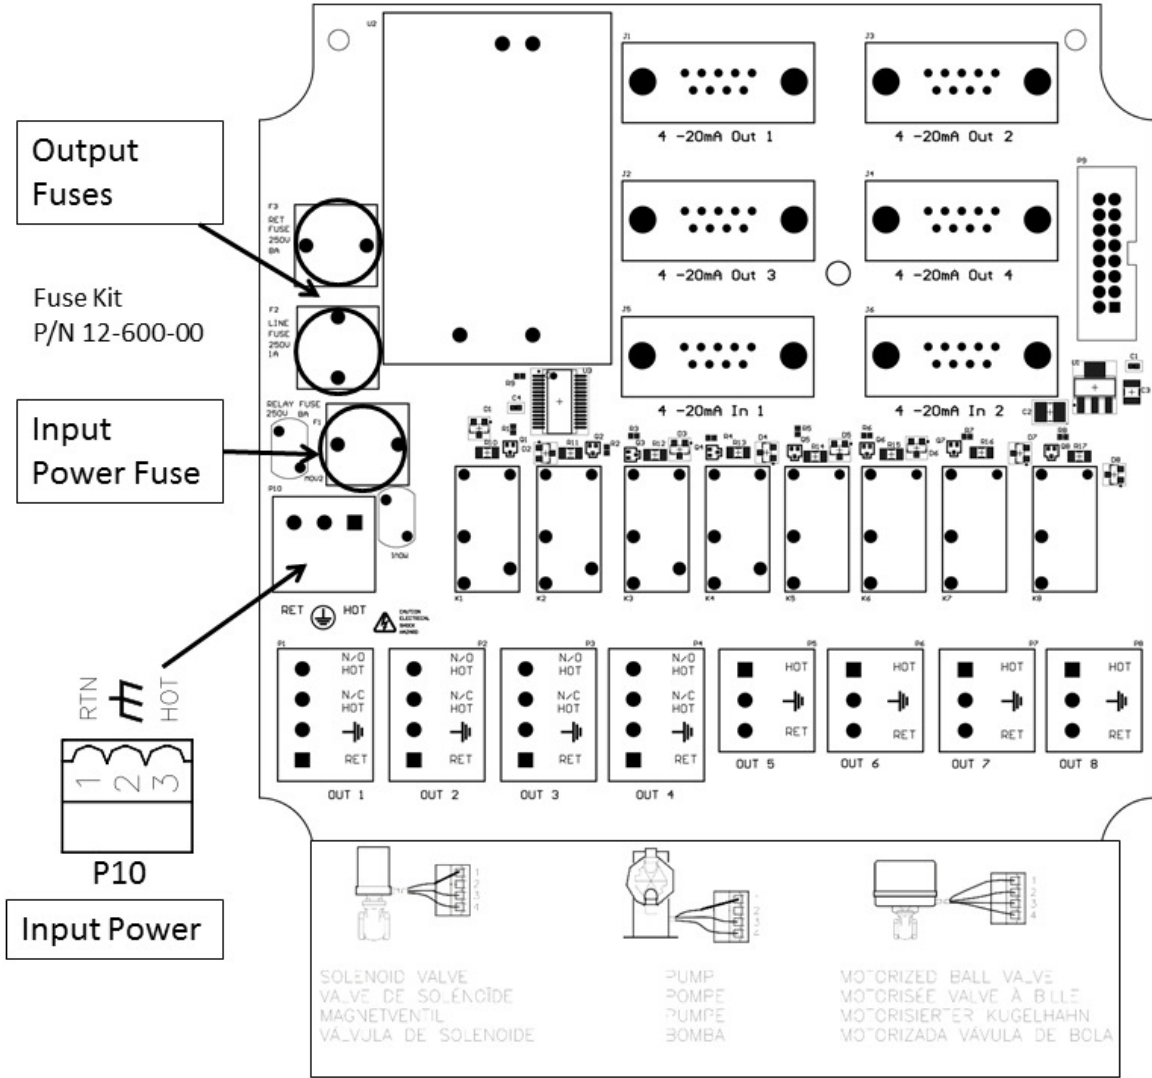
Output Fuses

Fuse Kit
P/N 12-600-00

Input Power Fuse

RTN HOT
1 2 3
P10

Input Power

U2

J1
4 -20mA Out 1

J3
4 -20mA Out 2

J2
4 -20mA Out 3

J4
4 -20mA Out 4

P9

J5
4 -20mA In 1

J6
4 -20mA In 2

F3
RET FUSE 250V 8A

F2
LINE FUSE 250V 1A

RELAY FUSE 250V 8A
F1
MOV2

P10
MOV

RET HOT
CAUTION ELECTRICAL SHOCK HAZARD

K1 K2 K3 K4 K5 K6 K7 K8

P1
N/O HOT
N/C HOT
RET
OUT 1

P2
N/O HOT
N/C HOT
RET
OUT 2

P3
N/O HOT
N/C HOT
RET
OUT 3

P4
N/O HOT
N/C HOT
RET
OUT 4

P5
HOT
RET
OUT 5

P6
HOT
RET
OUT 6

P7
HOT
RET
OUT 7

P8
HOT
RET
OUT 8

SOLENOID VALVE
VALVE DE SOLENOIDE
MAGNETVENTIL
VÁLVULA DE SOLENOIDE

PUMP
POMPE
PUMPE
BOMBA

MOTORIZED BALL VALVE
MOTORISÉE VALVE À BILLE
MOTORISIERTER KUGELHAHN
MOTORIZADA VÁVULA DE BOLA